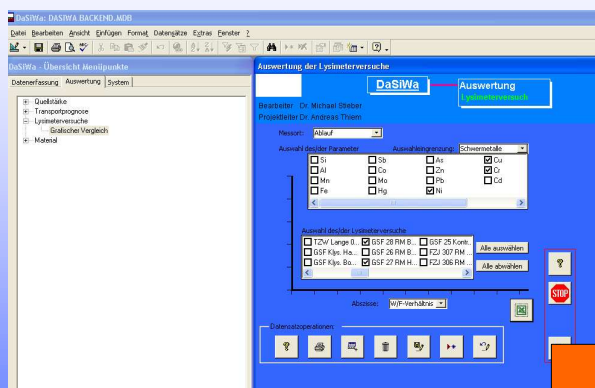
DaSiWa: DASIWA BACKEND.MDB

Datei Bearbeiten Ansicht Einfügen Format Datensätze Extras Fenster ?

DaSiWa - Übersicht Menüpunkte

Datenerfassung Auswertung System

Quellstärke
Transportprognose
Lysimeterversuche
Grafischer Vergleich
Material

Auswertung der Lysimeterversuche

DaSiWa

Auswertung
Lysimeterversuch

Bearbeiter: Dr. Michael Stieber
Projektleiter Dr. Andreas Thiem

Messort: Ablauf

Auswahl des/der Parameter

Auswahleingrenzung: Schwermetalle

| Si | Sb | As | Cu |
|---|---|---|---|
| Al | Co | Zn | Cr |
| Mn | Mo | Pb | Cd |
| Fe | Hg | Ni | |

Auswahl des/der Lysimeterversuche

| TZW/ Lange 0... | GSF 28 RM B... | GSF 25 Kontr... |
|---|---|---|
| GSF Klys. Ha... | GSF 26 RM B... | FZJ 307 RM ... |
| GSF Klys. Bo... | GSF 27 RM H... | FZJ 306 RM ... |

Alle auswählen

Alle abwählen

Abszisse: W/F-Verhältnis

Datensatzoperationen

STOP